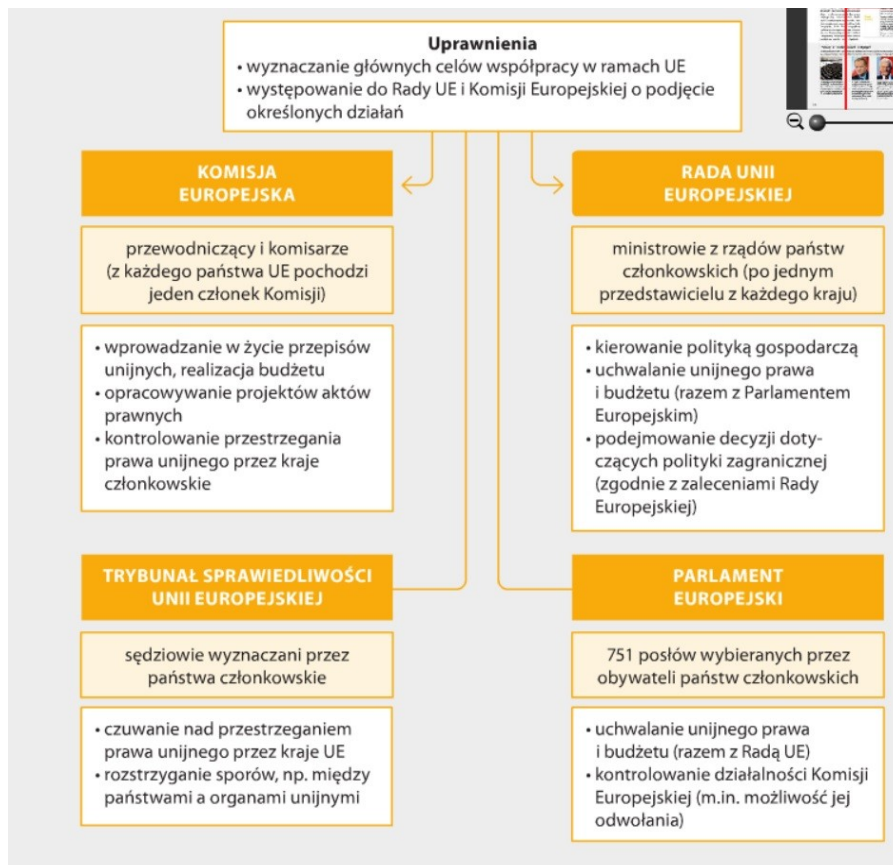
**Uprawnienia**
• wyznaczanie głównych celów współpracy w ramach UE
• występowanie do Rady UE i Komisji Europejskiej o podjęcie określonych działań

KOMISJA EUROPEJSKA

przewodniczący i komisarze (z każdego państwa UE pochodzi jeden członek Komisji)

• wprowadzanie w życie przepisów unijnych, realizacja budżetu
• opracowywanie projektów aktów prawnych
• kontrolowanie przestrzegania prawa unijnego przez kraje członkowskie

RADA UNII EUROPEJSKIEJ

ministrowie z rządów państw członkowskich (po jednym przedstawicielu z każdego kraju)

• kierowanie polityką gospodarczą
• uchwalanie unijnego prawa i budżetu (razem z Parlamentem Europejskim)
• podejmowanie decyzji dotyczących polityki zagranicznej (zgodnie z zaleceniami Rady Europejskiej)

TRYBUNAŁ SPRAWIEDLIWOŚCI UNII EUROPEJSKIEJ

sędziowie wyznaczani przez państwa członkowskie

• czuwanie nad przestrzeganiem prawa unijnego przez kraje UE
• rozstrzyganie sporów, np. między państwami a organami unijnymi

PARLAMENT EUROPEJSKI

751 posłów wybieranych przez obywateli państw członkowskich

• uchwalanie unijnego prawa i budżetu (razem z Radą UE)
• kontrolowanie działalności Komisji Europejskiej (m.in. możliwość jej odwołania)